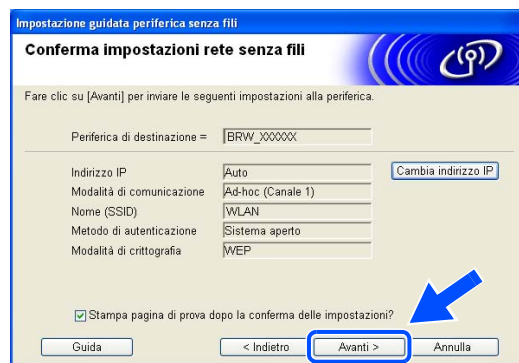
Impostazione guidata periferica senza fili

Conferma impostazioni rete senza fili

Fare clic su [Avanti] per inviare le seguenti impostazioni alla periferica.

| | |
|---|---|
| Periferica di destinazione = | BRW_XXXXXX |
| Indirizzo IP | Auto |
| Modalità di comunicazione | Ad-hoc (Canale 1) |
| Nome (SSID) | WLAN |
| Metodo di autenticazione | Sistema aperto |
| Modalità di crittografia | WEP |

Cambia indirizzo IP

Stampa pagina di prova dopo la conferma delle impostazioni?

Guida

< Indietro

Avanti >

Annulla